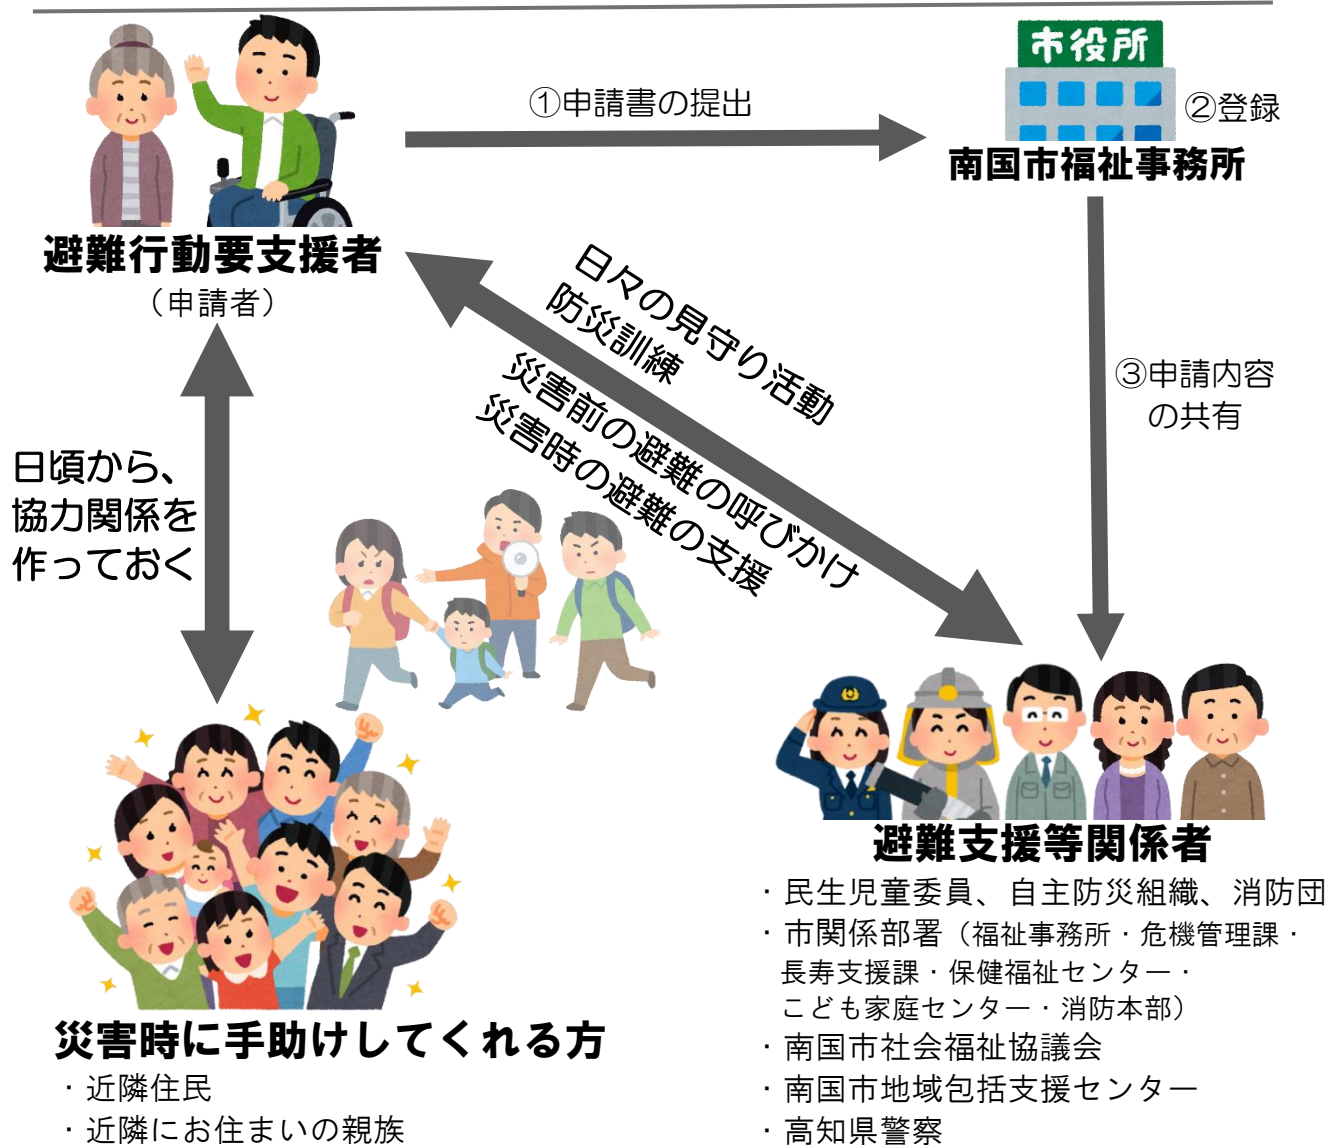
①申請書の提出

市役所

②登録

南国市福祉事務所

避難行動要支援者
（申請者）

日々の見守り活動
防災訓練
災害前の避難の呼びかけ
災害時の避難の支援

③申請内容の共有

日頃から、協力関係を作っておく

避難支援等関係者
・民生児童委員、自主防災組織、消防団
・市関係部署（福祉事務所・危機管理課・長寿支援課・保健福祉センター・こども家庭センター・消防本部）
・南国市社会福祉協議会
・南国市地域包括支援センター
・高知県警察

災害時に手助けしてくれる方
・近隣住民
・近隣にお住まいの親族